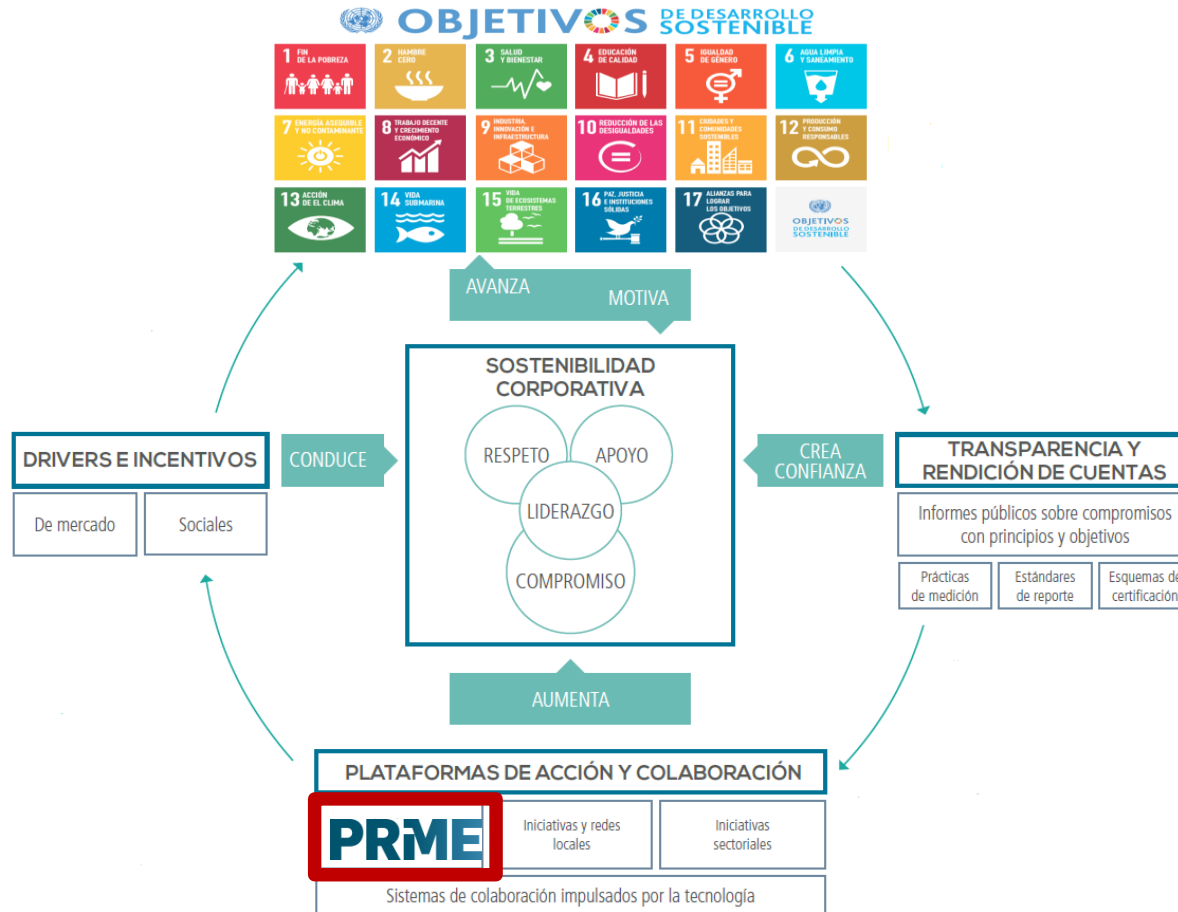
OBJETIVOS DE DESARROLLO SOSTENIBLE

1 FIN DE LA POBREZA
2 HAMBRE CERO
3 SALUD Y BIENESTAR
4 EDUCACIÓN DE CALIDAD
5 IGUALDAD DE GÉNERO
6 AGUA LIMPIA Y SANEAMIENTO
7 ENERGÍA ASEQUIBLE Y NO CONTAMINANTE
8 TRABAJO DECENTE Y CRECIMIENTO ECONÓMICO
9 INDUSTRIA, INNOVACIÓN E INFRAESTRUCTURA
10 REDUCCIÓN DE LAS DESIGUALDADES
11 CIUDADES Y COMUNIDADES SOSTENIBLES
12 PRODUCCIÓN Y CONSUMO RESPONSABLES
13 ACCIÓN POR EL CLIMA
14 VIDA SUBMARINA
15 VIDA DE ECOSISTEMAS TERRESTRES
16 PAZ, JUSTICIA E INSTITUCIONES SÓLIDAS
17 ALIANZAS PARA LOGRAR LOS OBJETIVOS
OBJETIVOS DE DESARROLLO SOSTENIBLE

AVANZA
MOTIVA

SOSTENIBILIDAD CORPORATIVA
RESPETO
APOYO
LIDERAZGO
COMPROMISO

DRIVERS E INCENTIVOS
De mercado
Sociales

CONDUCE

CREA CONFIANZA

TRANSPARENCIA Y RENDICIÓN DE CUENTAS
Informes públicos sobre compromisos con principios y objetivos
Prácticas de medición
Estándares de reporte
Esquemas de certificación

AUMENTA

PLATAFORMAS DE ACCIÓN Y COLABORACIÓN
PRME
Iniciativas y redes locales
Iniciativas sectoriales
Sistemas de colaboración impulsados por la tecnología